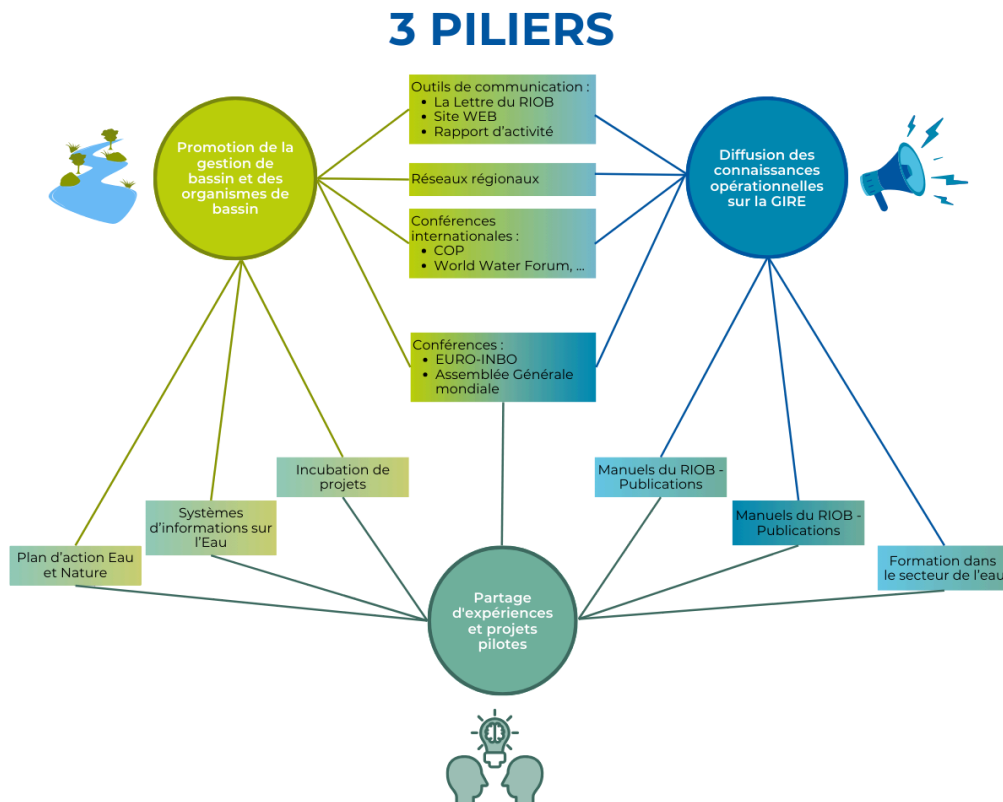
3 PILIERS

Promotion de la gestion de bassin et des organismes de bassin

Outils de communication :
- La Lettre du RIOB
- Site WEB
- Rapport d'activité

Réseaux régionaux

Conférences internationales :
- COP
- World Water Forum, ...

Conférences :
- EURO-INBO
- Assemblée Générale mondiale

Diffusion des connaissances opérationnelles sur la GIRE

Incubation de projets

Systèmes d'informations sur l'Eau

Plan d'action Eau et Nature

Manuels du RIOB - Publications

Manuels du RIOB - Publications

Formation dans le secteur de l'eau

Partage d'expériences et projets pilotes